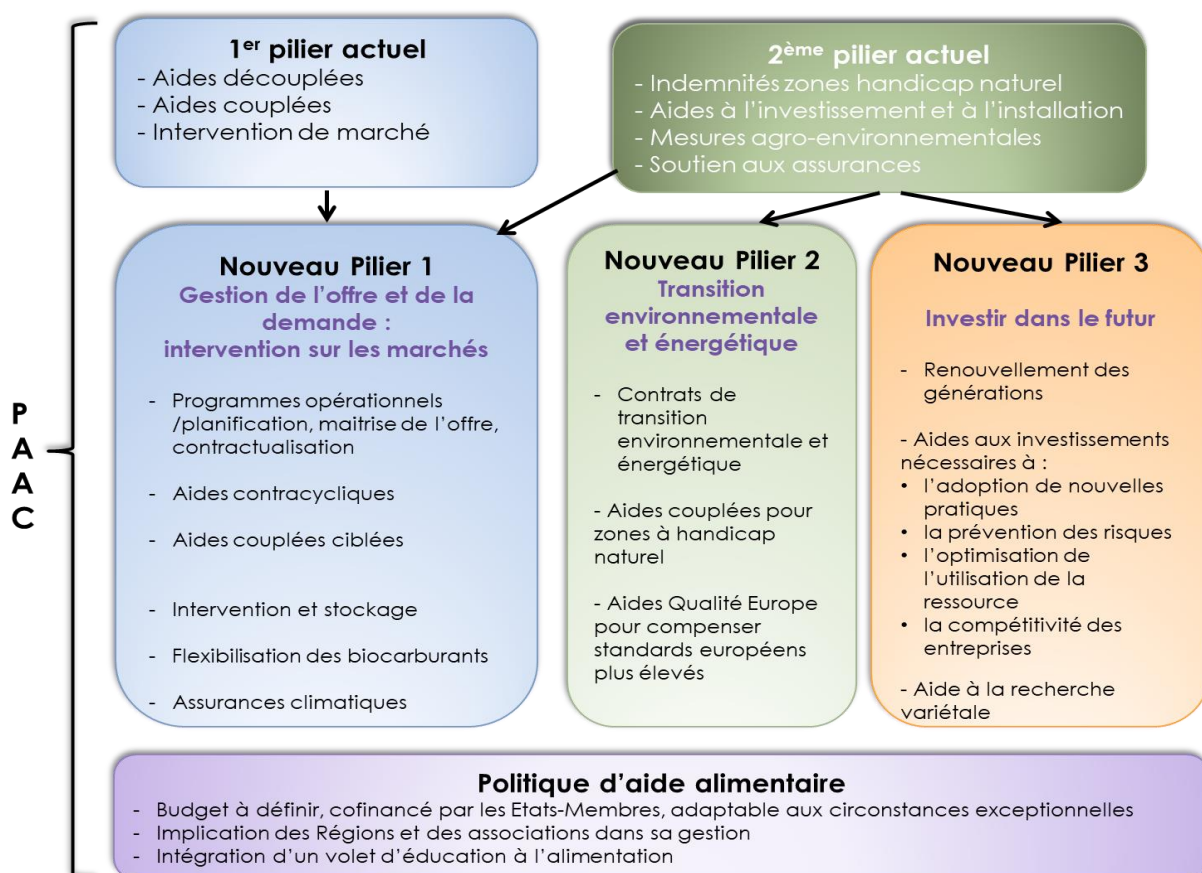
P
A
A
C

1er pilier actuel
- Aides découplées
- Aides couplées
- Intervention de marché

2ème pilier actuel
- Indemnités zones handicap naturel
- Aides à l'investissement et à l'installation
- Mesures agro-environnementales
- Soutien aux assurances

Nouveau Pilier 1
Gestion de l'offre et de la demande : intervention sur les marchés

- Programmes opérationnels /planification, maitrise de l'offre, contractualisation
- Aides contracycliques
- Aides couplées ciblées
- Intervention et stockage
- Flexibilisation des biocarburants
- Assurances climatiques

Nouveau Pilier 2
Transition environnementale et énergétique

- Contrats de transition environnementale et énergétique

- Aides couplées pour zones à handicap naturel

- Aides Qualité Europe pour compenser standards européens plus élevés

Nouveau Pilier 3
Investir dans le futur

- Renouvellement des générations

- Aides aux investissements nécessaires à :
• l'adoption de nouvelles pratiques
• la prévention des risques
• l'optimisation de l'utilisation de la ressource
• la compétitivité des entreprises

- Aide à la recherche variétale

Politique d'aide alimentaire
- Budget à définir, cofinancé par les Etats-Membres, adaptable aux circonstances exceptionnelles
- Implication des Régions et des associations dans sa gestion
- Intégration d'un volet d'éducation à l'alimentation